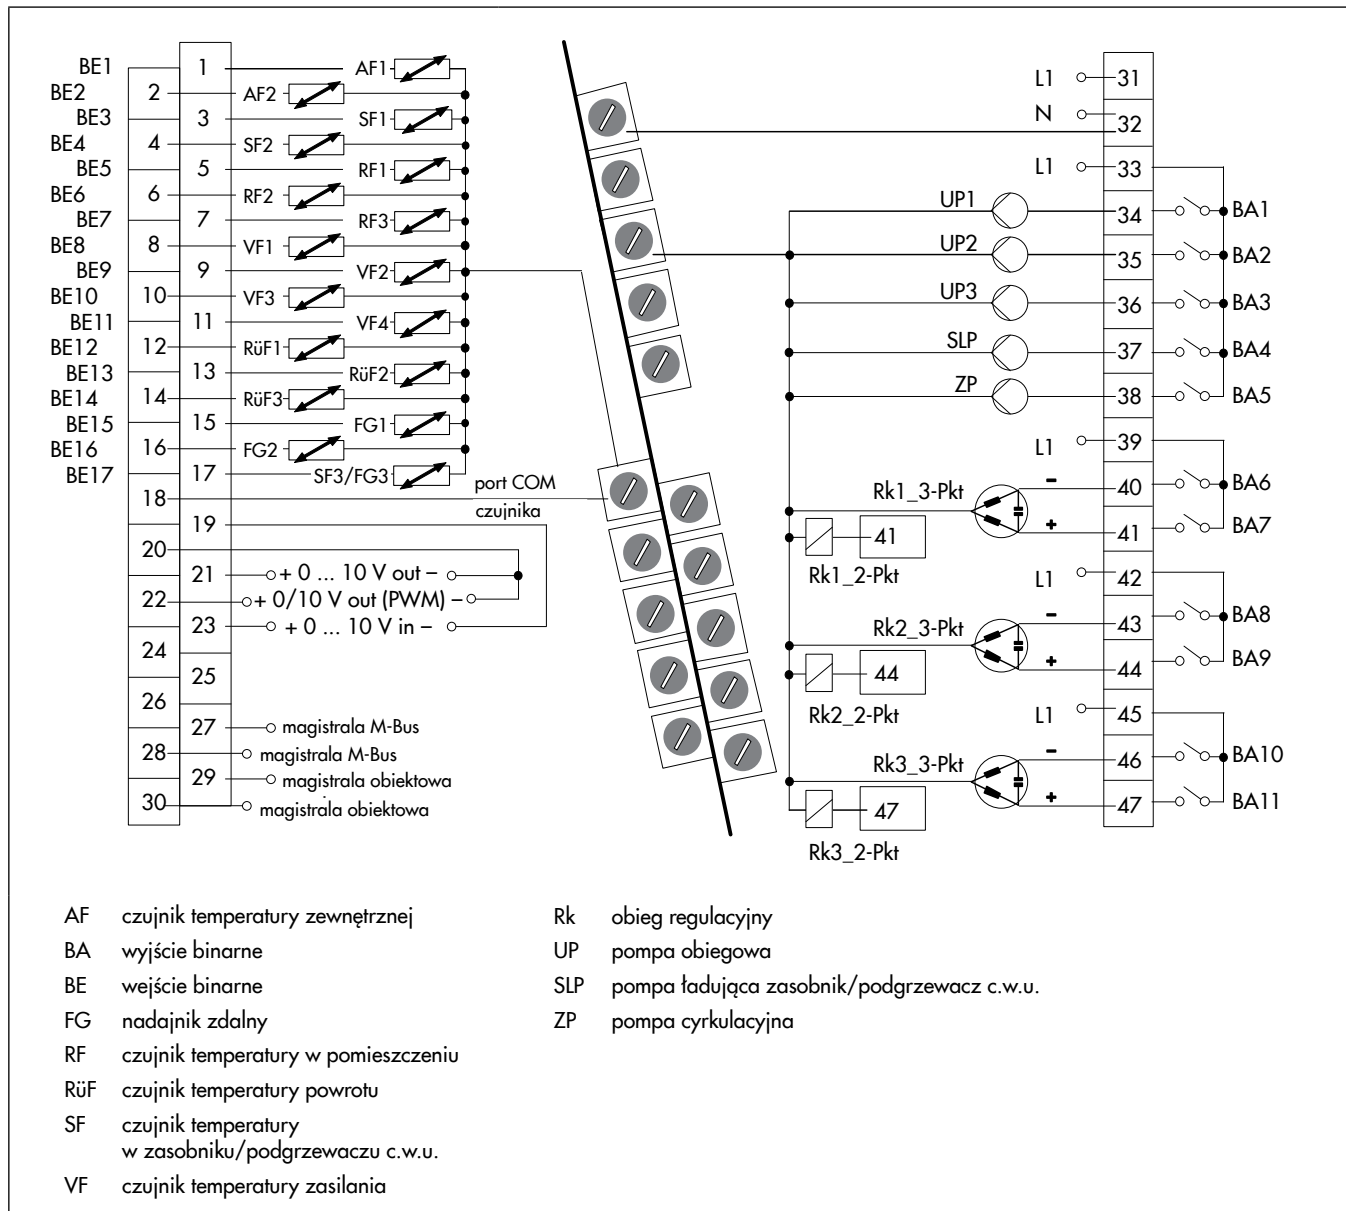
BE1 1 AF1
BE2 2 AF2
BE3 3 SF1
BE4 4 SF2
BE5 5 RF1
BE6 6 RF2
BE7 7 RF3
BE8 8 VF1
BE9 9 VF2
BE10 10 VF3
BE11 11 VF4
BE12 12 RüF1
BE13 13 RüF2
BE14 14 RüF3
BE15 15 FG1
BE16 16 FG2
BE17 17 SF3/FG3
18 port COM czujnika
19
20
21 + 0 ... 10 V out –
22 + 0/10 V out (PWM) –
23 + 0 ... 10 V in –
24
25
26
27 magistrala M-Bus
28 magistrala M-Bus
29 magistrala obiektowa
30 magistrala obiektowa

L1 31
N 32
L1 33
UP1 34 BA1
UP2 35 BA2
UP3 36 BA3
SLP 37 BA4
ZP 38 BA5
L1 39
Rk1_3-Pkt – 40 BA6
+ 41 BA7
41
Rk1_2-Pkt
L1 42
Rk2_3-Pkt – 43 BA8
+ 44 BA9
44
Rk2_2-Pkt
L1 45
Rk3_3-Pkt – 46 BA10
+ 47 BA11
47
Rk3_2-Pkt

AF czujnik temperatury zewnętrznej
BA wyjście binarne
BE wejście binarne
FG nadajnik zdalny
RF czujnik temperatury w pomieszczeniu
RüF czujnik temperatury powrotu
SF czujnik temperatury w zasobniku/podgrzewaczu c.w.u.
VF czujnik temperatury zasilania

Rk obieg regulacyjny
UP pompa obiegowa
SLP pompa ładująca zasobnik/podgrzewacz c.w.u.
ZP pompa cyrkulacyjna